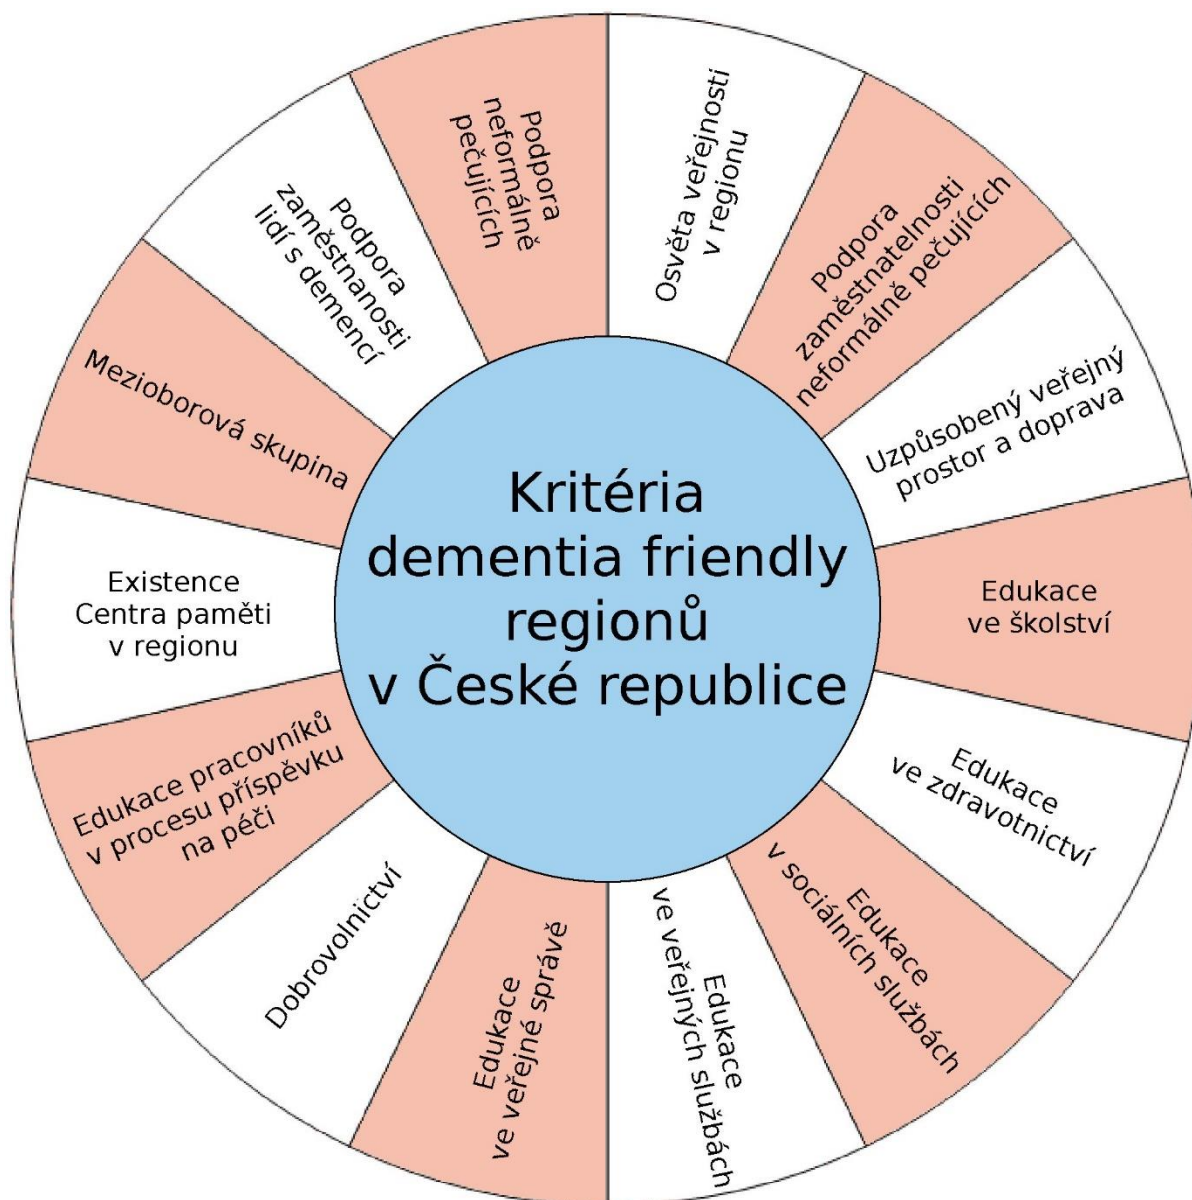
Kritéria dementia friendly regionů v České republice

Osvěta veřejnosti v regionu

Podpora zaměstnatelnosti neformálně pečujících

Uzpůsobený veřejný prostor a doprava

Edukace ve školství

Edukace ve zdravotnictví

Edukace v sociálních službách

Edukace ve veřejných službách

Edukace ve veřejné správě

Dobrovolnictví

Edukace pracovníků v procesu příspěvku na péči

Existence Centra paměti v regionu

Mezioborová skupina

Podpora zaměstnanosti lidí s demencí

Podpora neformálně pečujících